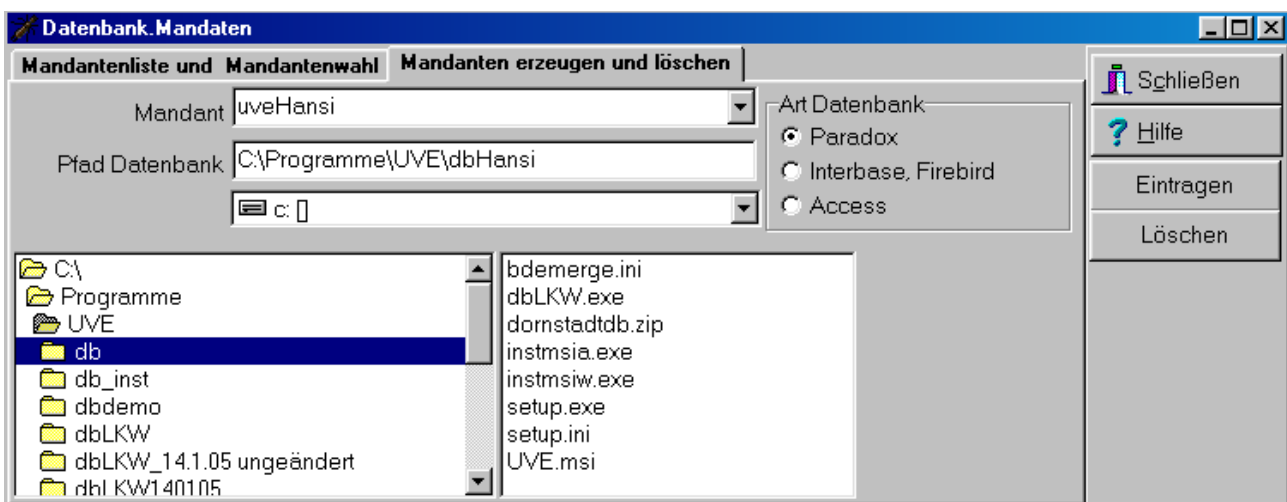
Datenbank.Mandaten

Mandantenliste und Mandantenwahl | Mandanten erzeugen und löschen

Mandant uveHansi

Pfad Datenbank C:\Programme\UVE\dbHansi

c: []

Art Datenbank
Paradox
Interbase, Firebird
Access

Schließen
Hilfe
Eintragen
Löschen

C:\
Programme
UVE
db
db_inst
dbdemo
dbLKW
dbLKW_14.1.05 ungeändert
dbLKW140105

bdemerge.ini
dbLKW.exe
dornstadtdb.zip
instmsia.exe
instmsiw.exe
setup.exe
setup.ini
UVE.msi